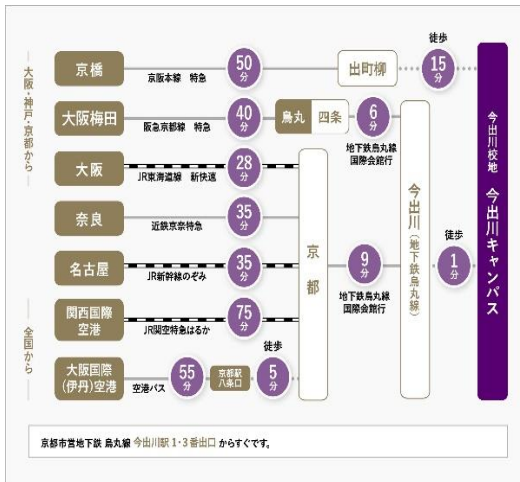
大阪・神戸・京都から

京橋
京阪本線 特急
50分
出町柳
徒歩
15分

大阪梅田
阪急京都線 特急
40分
烏丸
四条
6分
地下鉄烏丸線 国際会館行

大阪
JR東海道線 新快速
28分

奈良
近鉄京奈特急
35分

名古屋
JR新幹線のぞみ
35分

全国から

関西国際空港
JR関空特急はるか
75分

京都
9分
地下鉄烏丸線 国際会館行

今出川（地下鉄烏丸線）
徒歩
1分

大阪国際（伊丹）空港
空港バス
55分
京都駅八条口
徒歩
5分

今出川校地
今出川キャンパス

京都市営地下鉄 烏丸線 今出川駅 1・3番出口 からすぐです。